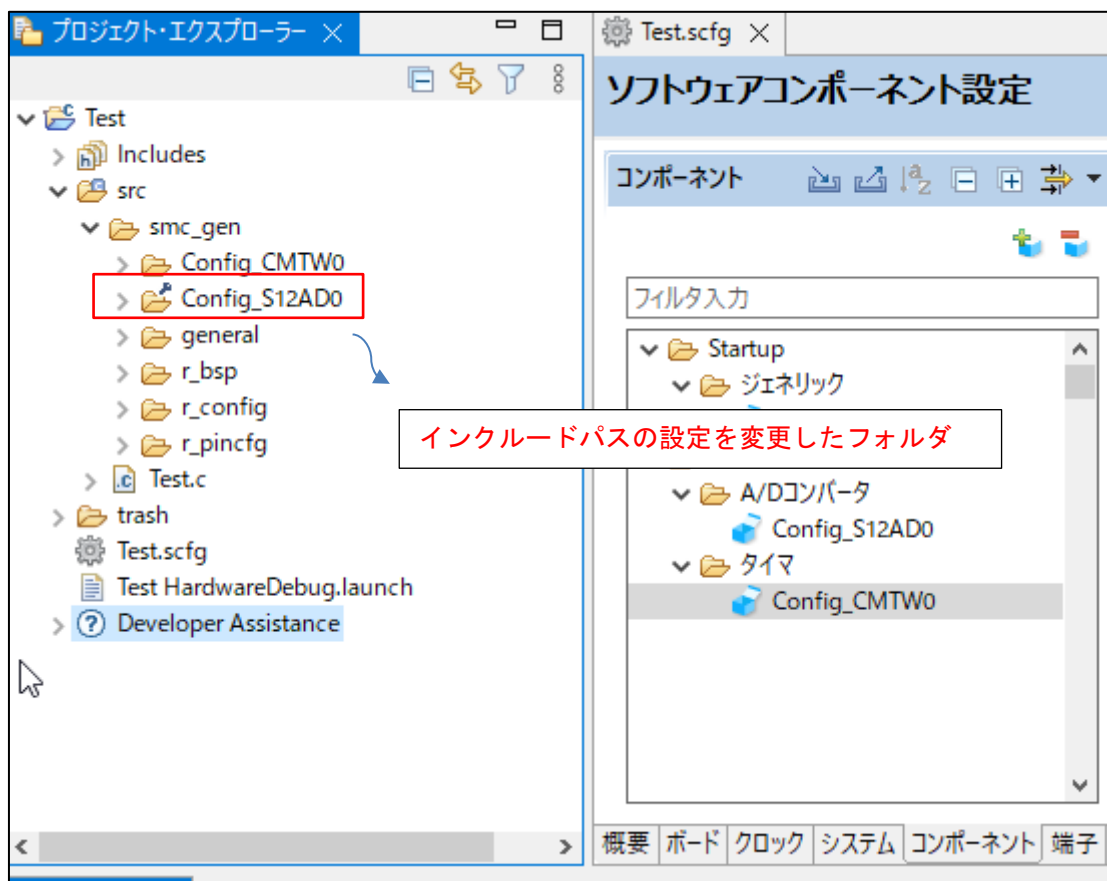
プロジェクト・エクスプローラー ✕

Test
Includes
src
smc_gen
Config_CMTW0
Config_S12AD0
general
r_bsp
r_config
r_pincfg
Test.c
trash
Test.scfg
Test HardwareDebug.launch
Developer Assistance

インクルードパスの設定を変更したフォルダ

Test.scfg ✕

ソフトウェアコンポーネント設定

コンポーネント

フィルタ入力

Startup
ジェネリック
A/Dコンバータ
Config_S12AD0
タイマ
Config_CMTW0

概要 | ボード | クロック | システム | コンポーネント | 端子